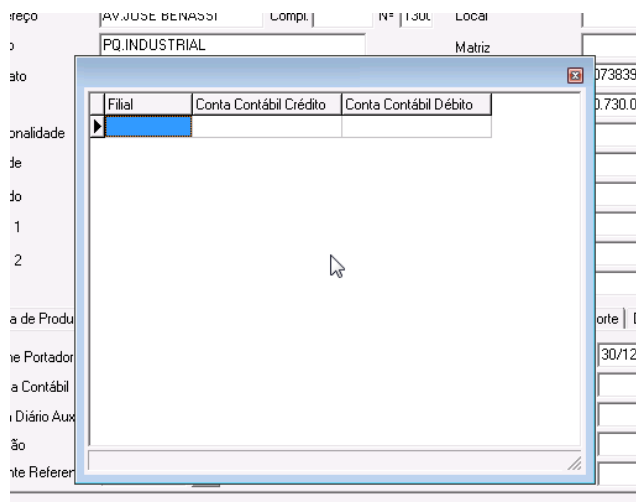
ereço AV.JOSE BENASSI Compl. Nº 130( Local
o PQ.INDUSTRIAL Matriz
ato 073839
.730.0
onalidade
de
do
1
2
a de Produ orte
ne Portador 30/12
a Contábil
Diário Aux
ão
nte Referen

| Filial | Conta Contábil Crédito | Conta Contábil Débito |
|---|---|---|
| | | |